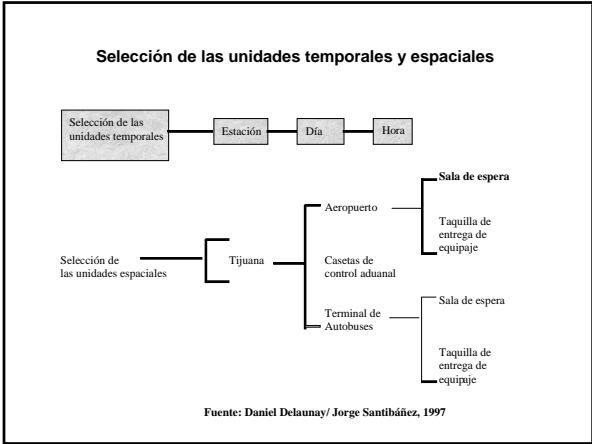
Selección de las unidades temporales y espaciales

Selección de las unidades temporales

Estación

Día

Hora

Selección de las unidades espaciales

Tijuana

Aeropuerto

Sala de espera

Taquilla de entrega de equipaje

Casetas de control aduanal

Terminal de Autobuses

Sala de espera

Taquilla de entrega de equipaje

Fuente: Daniel Delaunay/ Jorge Santibáñez, 1997